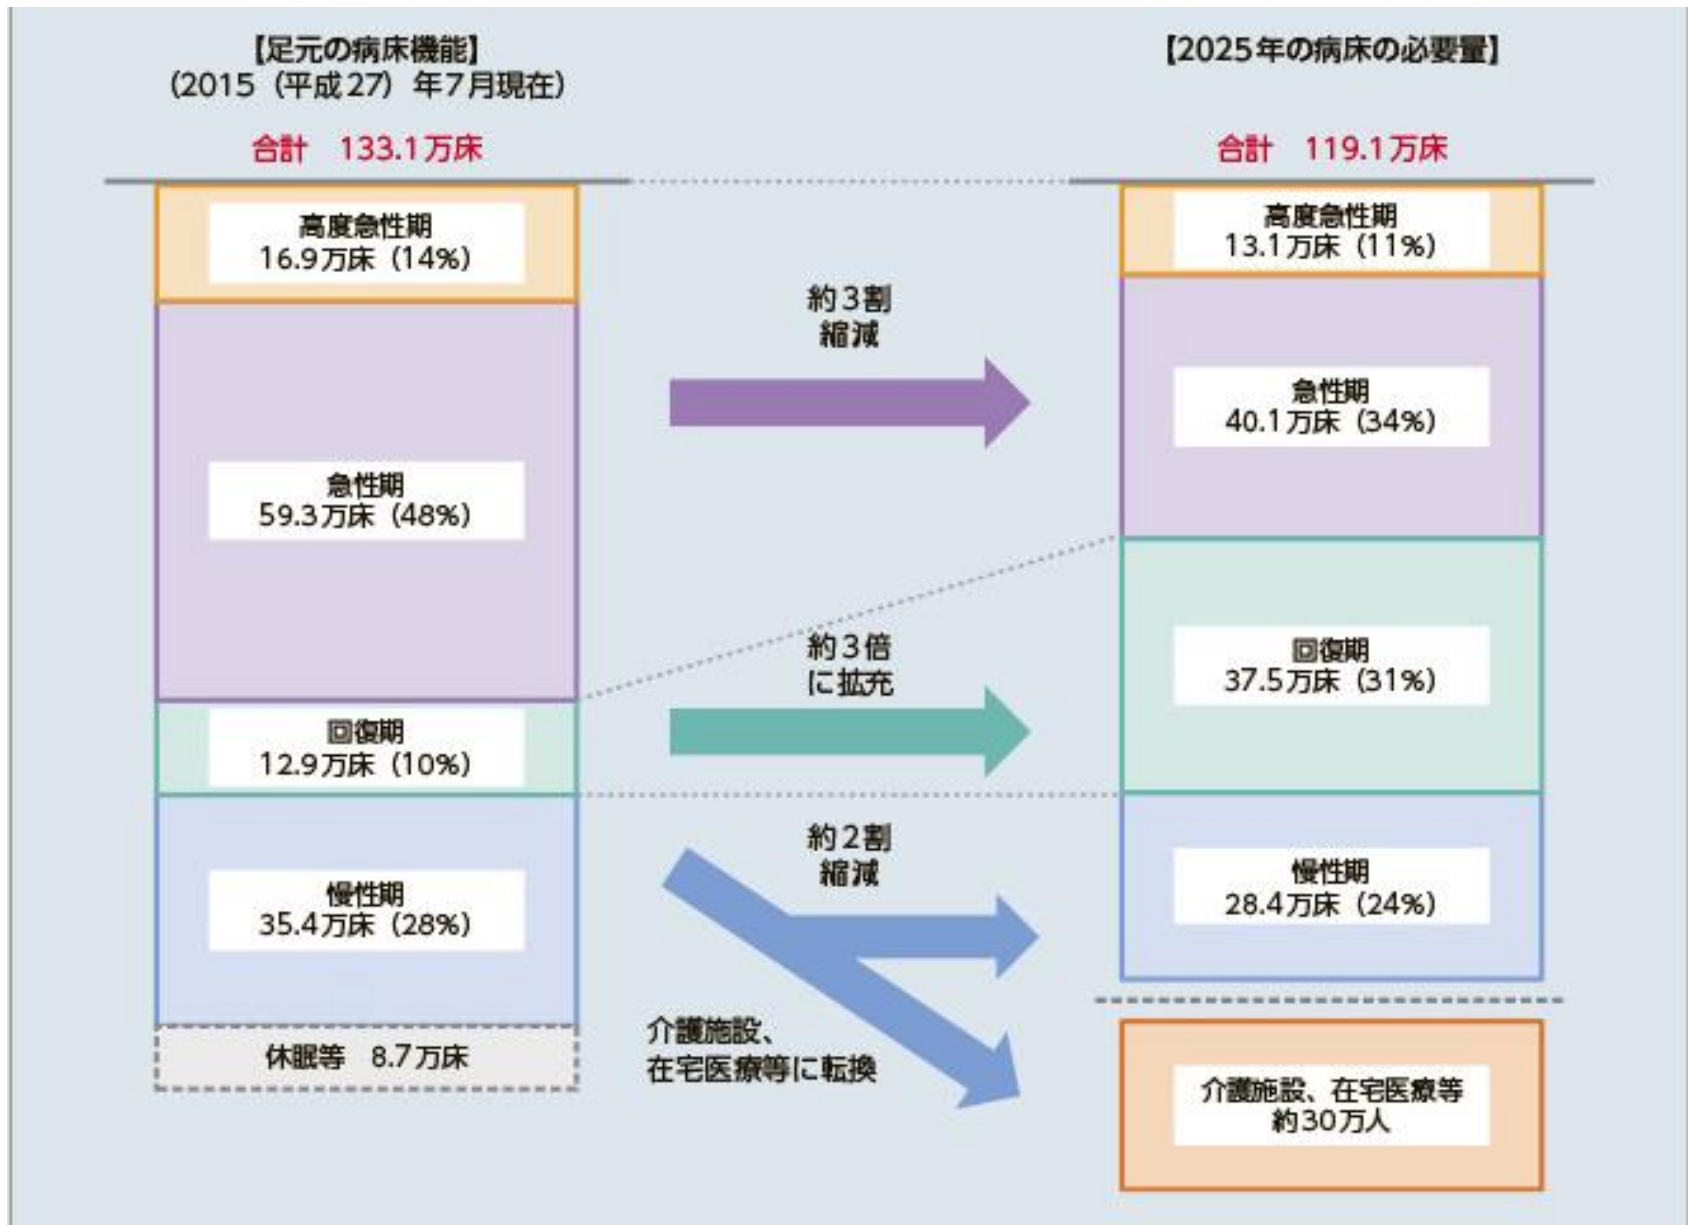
【足元の病床機能】
(2015(平成27)年7月現在)

合計 133.1万床

高度急性期
16.9万床(14%)

急性期
59.3万床(48%)

回復期
12.9万床(10%)

慢性期
35.4万床(28%)

休眠等 8.7万床

約3割
縮減

約3倍
に拡充

約2割
縮減

介護施設、
在宅医療等に転換

【2025年の病床の必要量】

合計 119.1万床

高度急性期
13.1万床(11%)

急性期
40.1万床(34%)

回復期
37.5万床(31%)

慢性期
28.4万床(24%)

介護施設、在宅医療等
約30万人